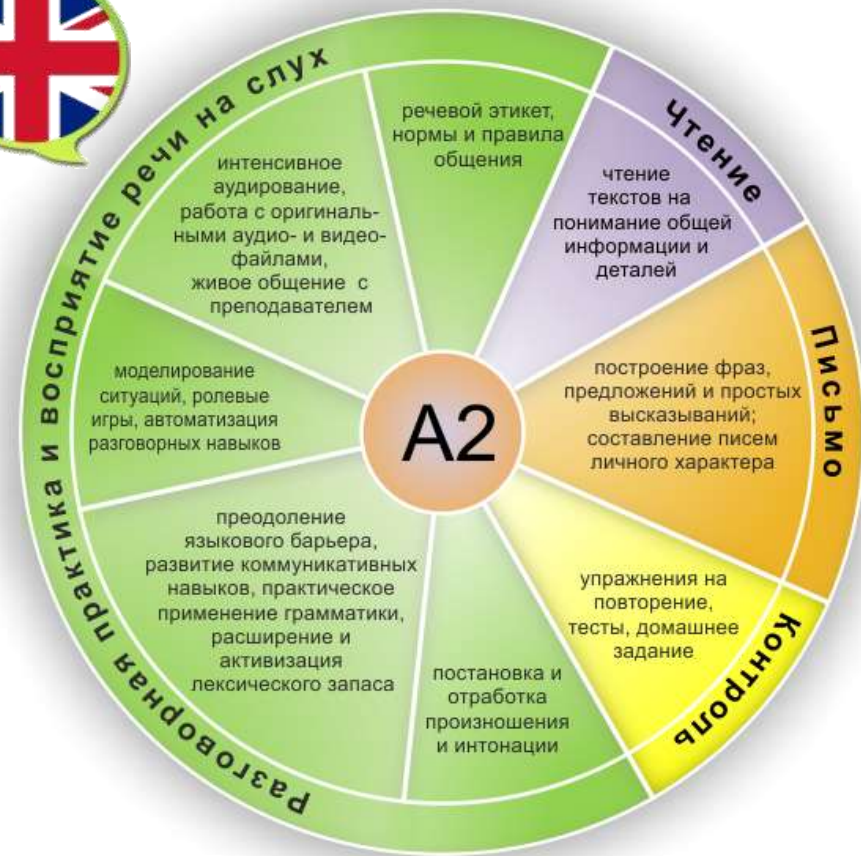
Разговорная практика и восприятие речи на слух

интенсивное аудирование, работа с оригинальными аудио- и видеофайлами, живое общение с преподавателем

речевой этикет, нормы и правила общения

Чтение

чтение текстов на понимание общей информации и деталей

Письмо

построение фраз, предложений и простых высказываний; составление писем личного характера

A2

моделирование ситуаций, ролевые игры, автоматизация разговорных навыков

преодоление языкового барьера, развитие коммуникативных навыков, практическое применение грамматики, расширение и активизация лексического запаса

постановка и отработка произношения и интонации

Контроль

упражнения на повторение, тесты, домашнее задание